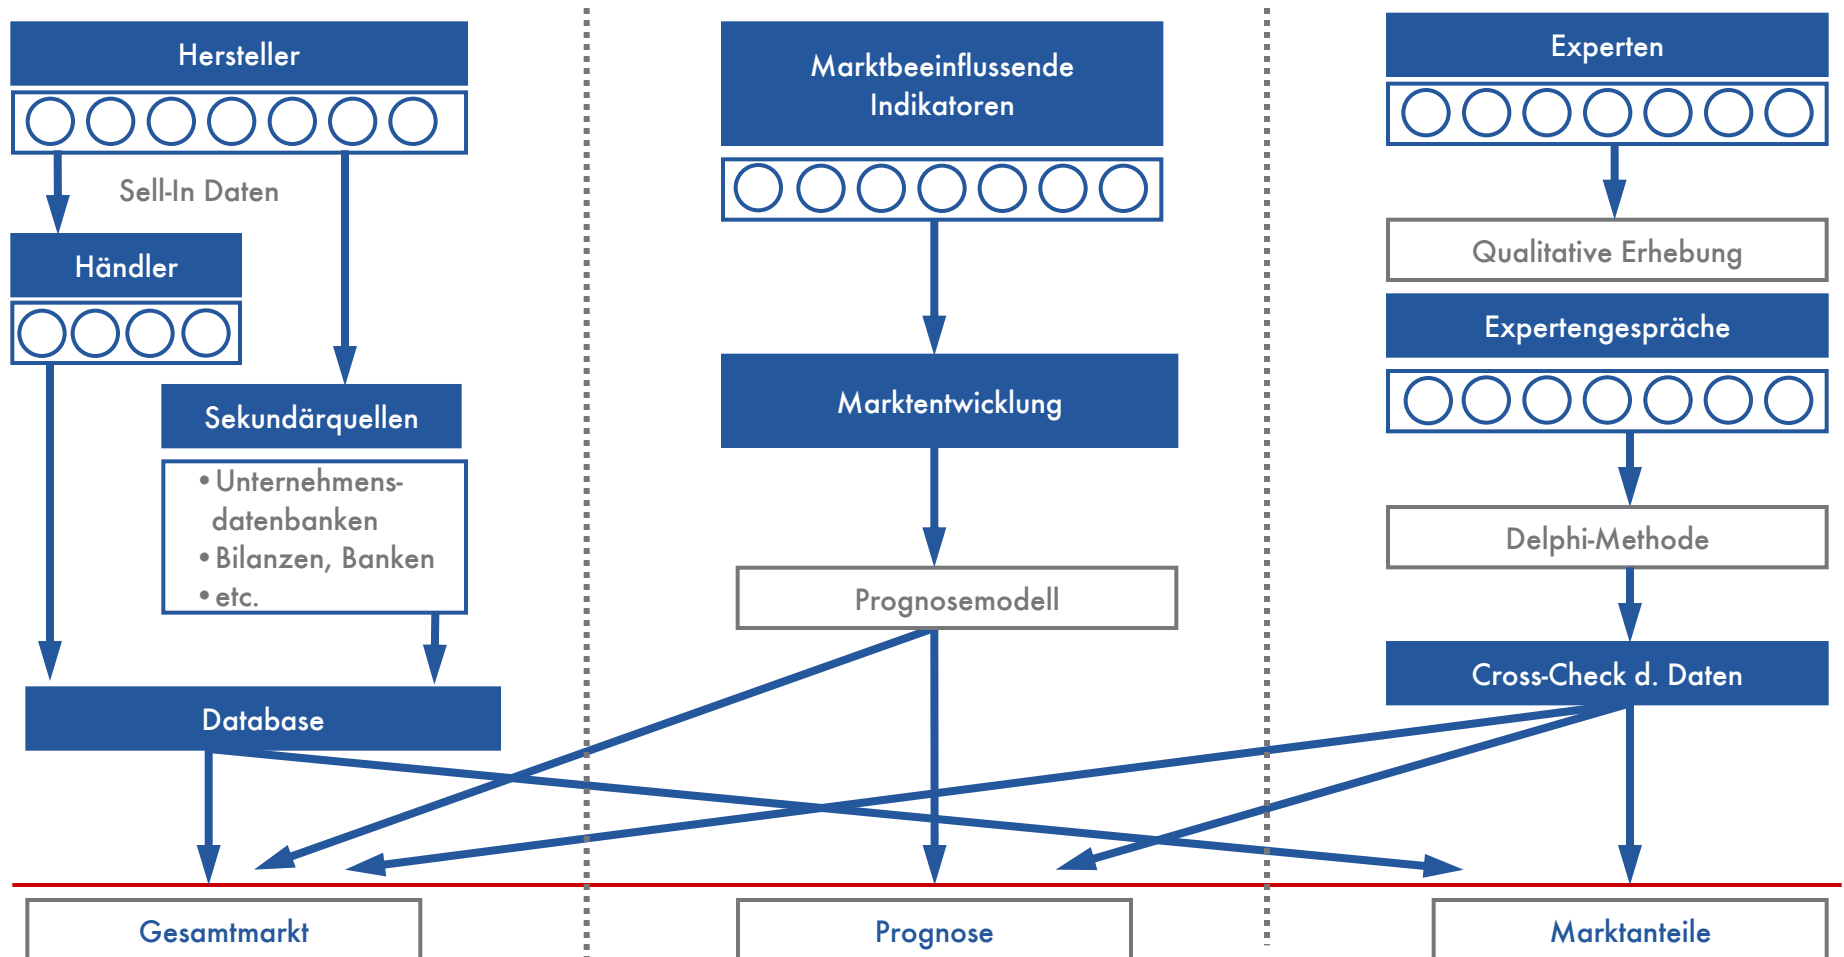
Hersteller

Sell-In Daten

Händler

Sekundärquellen

• Unternehmensdatenbanken
• Bilanzen, Banken
• etc.

Database

Marktbeeinflussende Indikatoren

Marktentwicklung

Prognosemodell

Experten

Qualitative Erhebung

Expertengespräche

Delphi-Methode

Cross-Check d. Daten

Gesamtmarkt

Prognose

Marktanteile